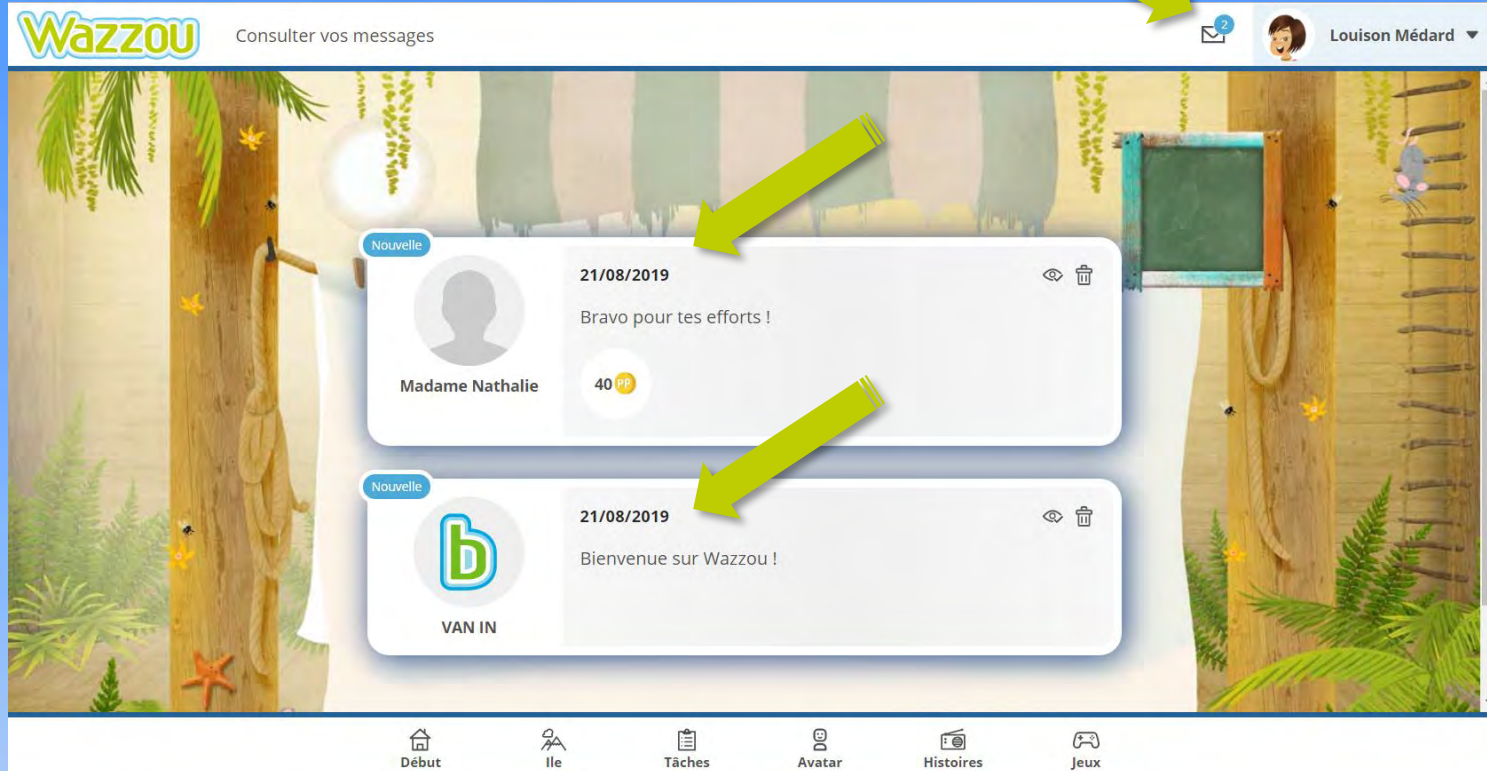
Wazzou

Consulter vos messages

2

Louison Médard

Nouvelle

Madame Nathalie

21/08/2019

Bravo pour tes efforts !

40 PP

Nouvelle

b

VAN IN

21/08/2019

Bienvenue sur Wazzou !

Début

Ile

Tâches

Avatar

Histoires

Jeux